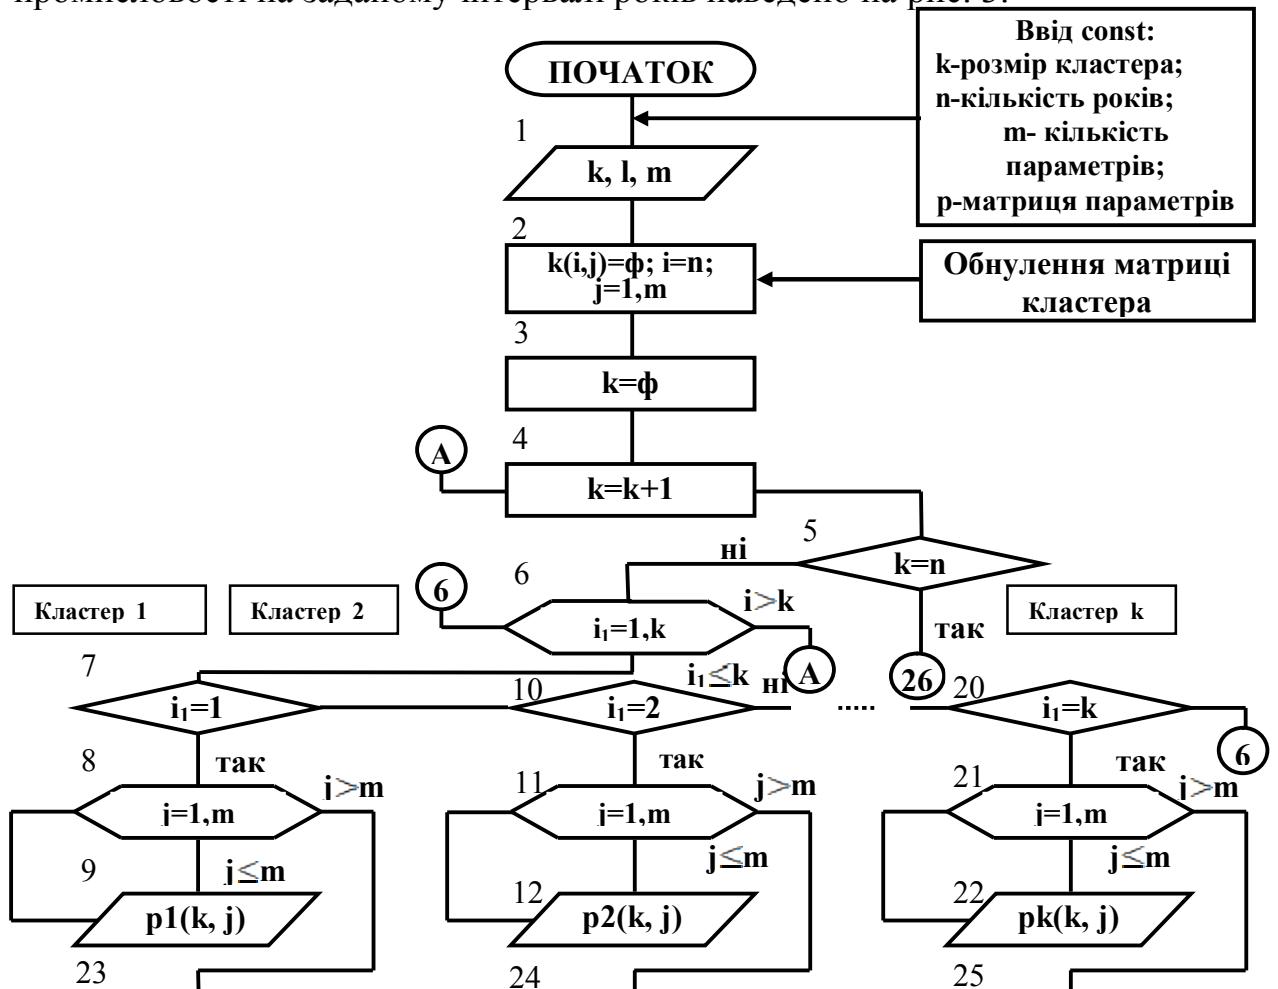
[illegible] промисловості на заданому інтервалі років наведено на рис. 3.

Ввід const:
k-розмір кластера;
n-кількість років;
m- кількість параметрів;
p-матриця параметрів

ПОЧАТОК

1

k, l, m

2

k(i,j)=ф; i=n; j=1,m

Обнулення матриці кластера

3

k=ф

4

A

k=k+1

5

ні

k=n

6

6

Кластер 1

Кластер 2

$i_1$=1,k

i>k

так

Кластер k

7

A

$i_1≤k$ ні

26

10

20

$i_1$=1

$i_1$=2

.....

$i_1$=k

6

8

так

так

так

j>m

j>m

j>m

11

21

j=1,m

j=1,m

j=1,m

9

j≤m

j≤m

j≤m

12

22

p1(k, j)

p2(k, j)

pk(k, j)

23

24

25